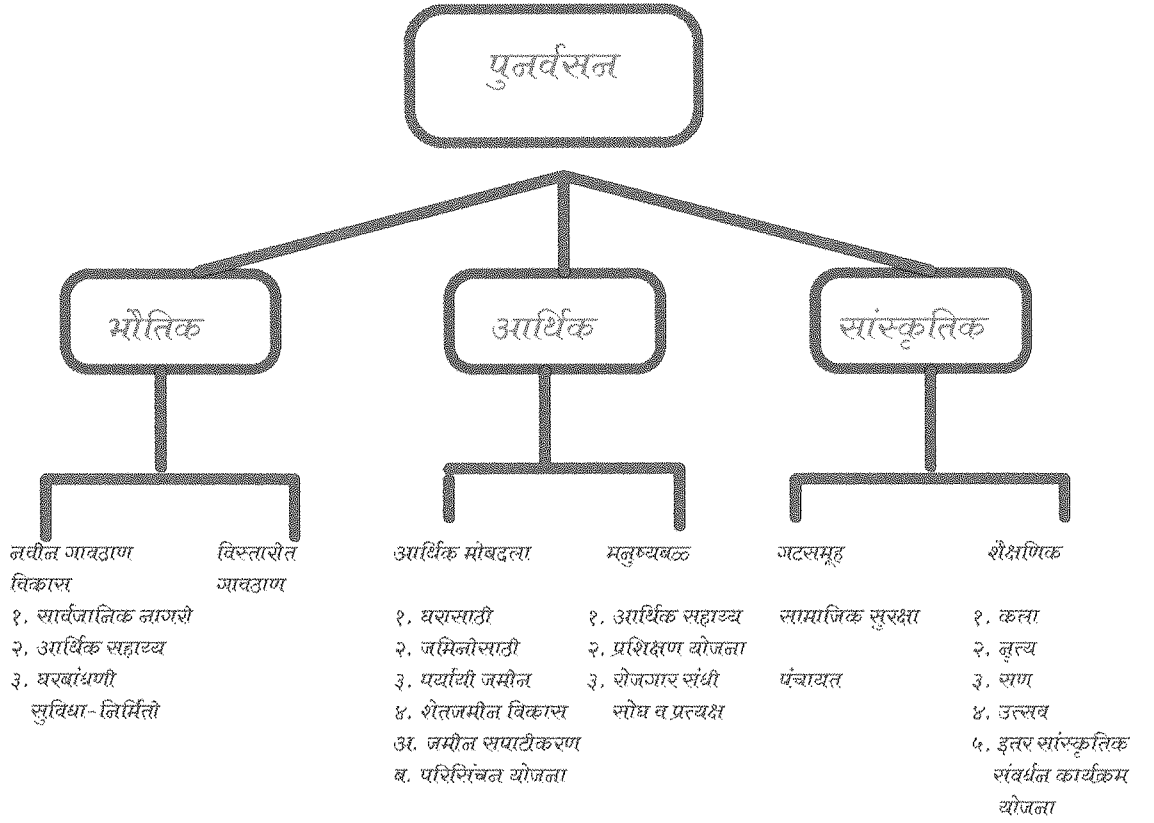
पुनर्वसन

भौतिक

आर्थिक

सांस्कृतिक

नवीन गावठाण विकास
१. सार्वजानिक नागरी
२. आर्थिक सहाय्य
३. घरबांधणी सुविधा- निर्मिती

विस्तारीत गावठाण

आर्थिक मोबदला
१. घरासाठी
२. जमिनीसाठी
३. पर्यायी जमीन
४. शेतजमीन विकास
अ. जमीन सपाटीकरण
ब. परिसिंचन योजना

मनुष्यबळ
१. आर्थिक सहाय्य
२. प्रशिक्षण योजना
३. रोजगार संधी शोध व प्रत्यक्ष

जटसमूह
सामाजिक सुरक्षा
पंचायत

शैक्षणिक
१. कला
२. नृत्य
३. सण
४. उत्सव
५. इतर सांस्कृतिक संवर्धन कार्यक्रम योजना